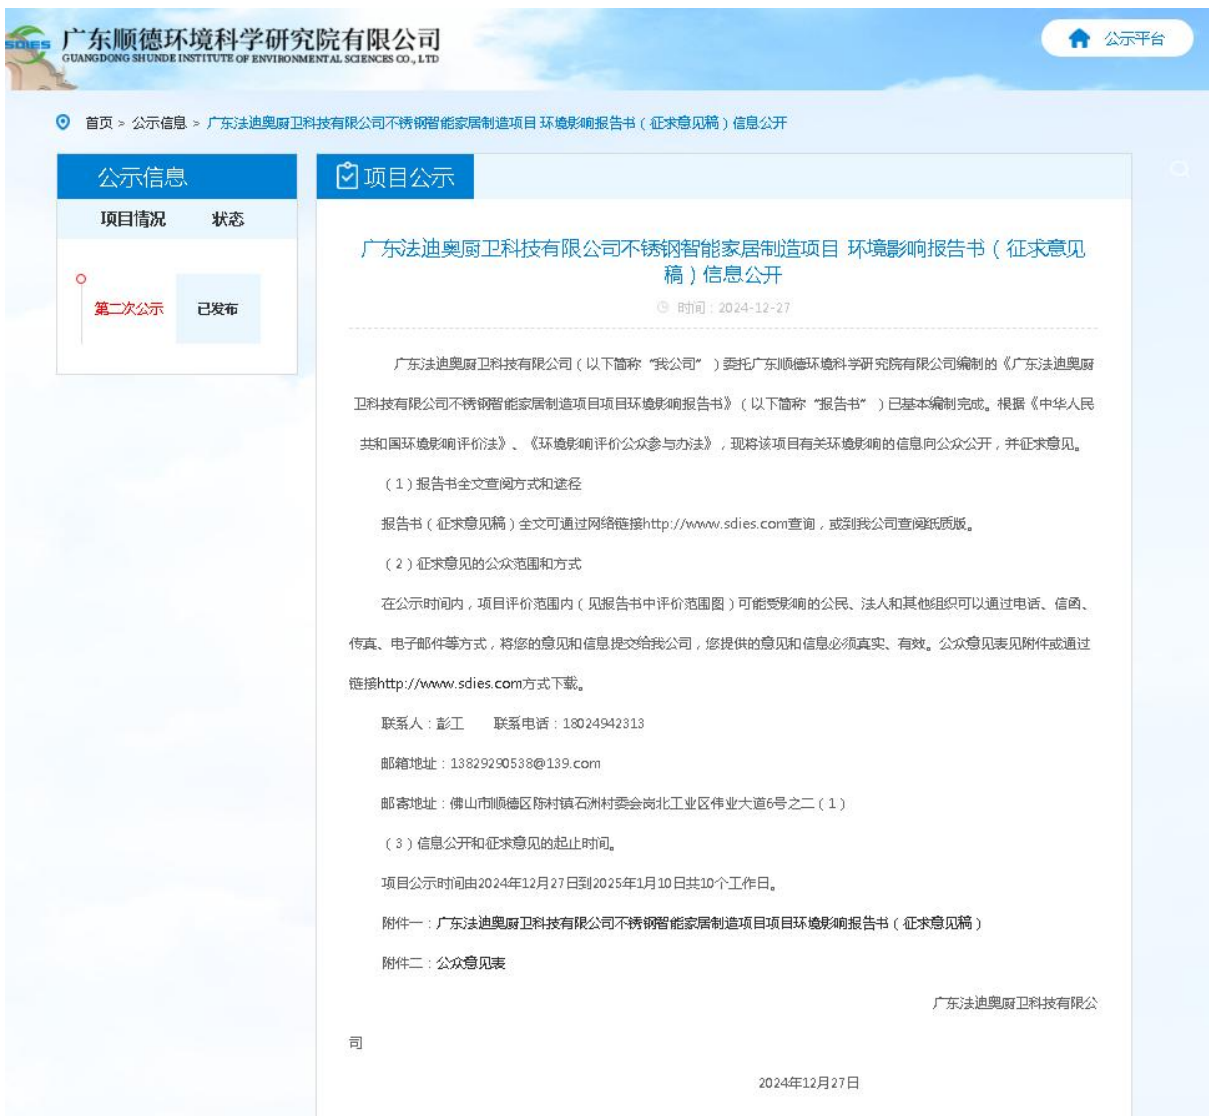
SDIES 广东顺德环境科学研究院有限公司
GUANGDONG SHUNDE INSTITUTE OF ENVIRONMENTAL SCIENCES CO., LTD

公示平台

首页 > 公示信息 > 广东法迪奥厨卫科技有限公司不锈钢智能家居制造项目 环境影响报告书（征求意见稿）信息公开

公示信息

| 项目情况 | 状态 |
|---|---|
| 第二次公示 | 已发布 |

项目公示

广东法迪奥厨卫科技有限公司不锈钢智能家居制造项目 环境影响报告书（征求意见稿）信息公开

时间：2024-12-27

广东法迪奥厨卫科技有限公司（以下简称"我公司"）委托广东顺德环境科学研究院有限公司编制的《广东法迪奥厨卫科技有限公司不锈钢智能家居制造项目项目环境影响报告书》（以下简称"报告书"）已基本编制完成。根据《中华人民共和国环境影响评价法》、《环境影响评价公众参与办法》，现将该项目有关环境影响的信息向公众公开，并征求意见。

（1）报告书全文查阅方式和途径

报告书（征求意见稿）全文可通过网络链接http://www.sdies.com查询，或到我公司查阅纸质版。

（2）征求意见的公众范围和方式

在公示时间内，项目评价范围内（见报告书中评价范围图）可能受影响的公民、法人和其他组织可以通过电话、信函、传真、电子邮件等方式，将您的意见和信息提交给我公司，您提供的意见和信息必须真实、有效。公众意见表见附件或通过链接http://www.sdies.com方式下载。

联系人：彭工　　联系电话：18024942313

邮箱地址：13829290538@139.com

邮寄地址：佛山市顺德区陈村镇石洲村委会岗北工业区伟业大道6号之二（1）

（3）信息公开和征求意见的起止时间。

项目公示时间由2024年12月27日到2025年1月10日共10个工作日。

附件一：广东法迪奥厨卫科技有限公司不锈钢智能家居制造项目项目环境影响报告书（征求意见稿）

附件二：公众意见表

广东法迪奥厨卫科技有限公司

2024年12月27日